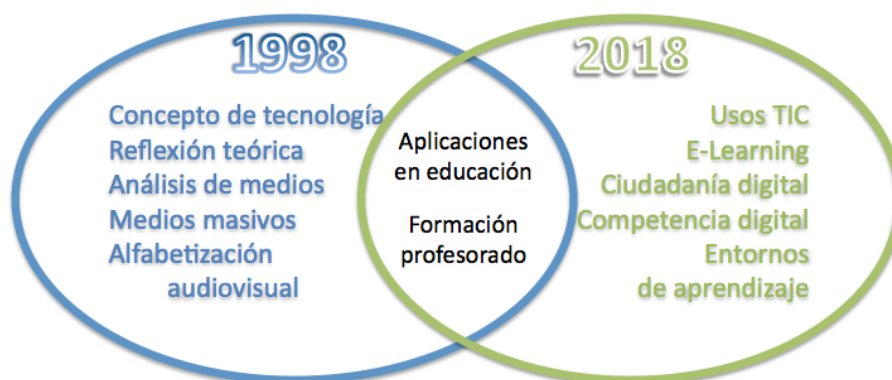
1998

Concepto de tecnología
Reflexión teórica
Análisis de medios
Medios masivos
Alfabetización audiovisual

Aplicaciones en educación

Formación profesorado

2018

Usos TIC
E-Learning
Ciudadanía digital
Competencia digital
Entornos de aprendizaje